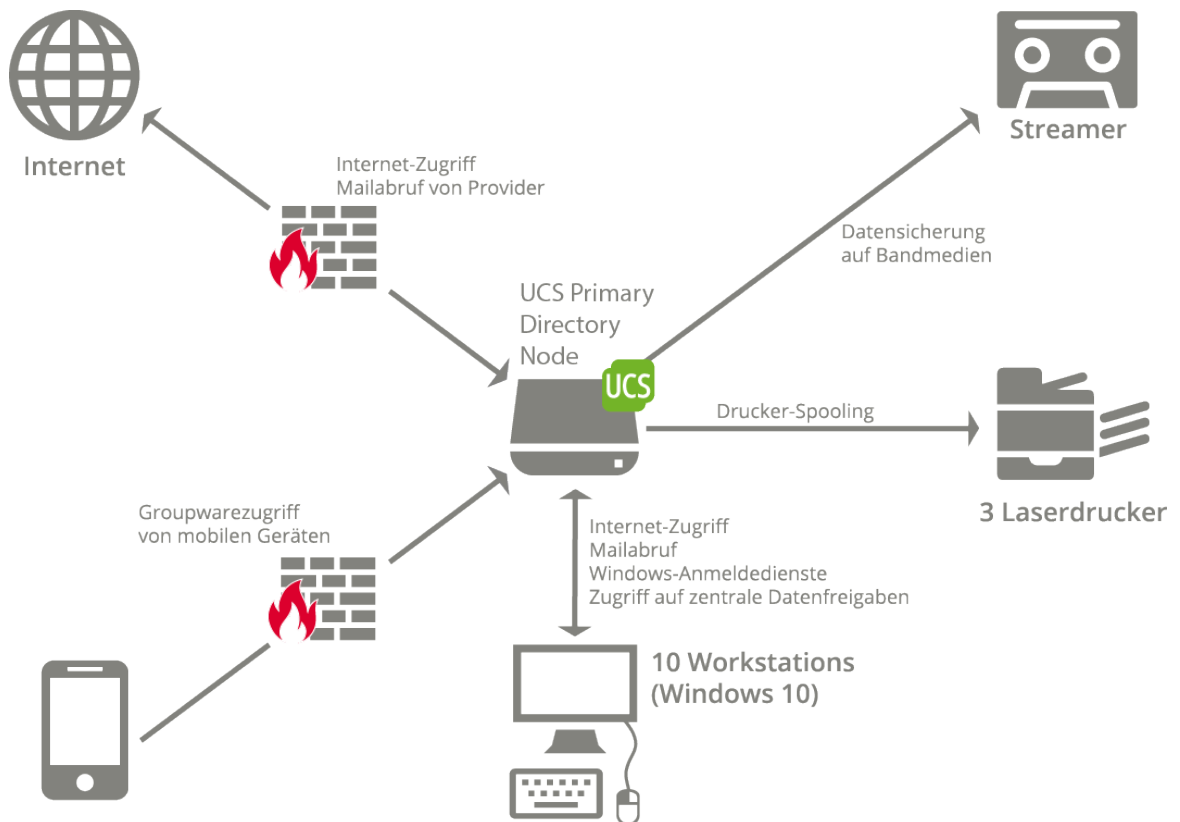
Internet

Internet-Zugriff
Mailabruf von Provider

Streamer

Datensicherung
auf Bandmedien

UCS Primary
Directory
Node

UCS

Drucker-Spooling

3 Laserdrucker

Groupwarezugriff
von mobilen Geräten

Internet-Zugriff
Mailabruf
Windows-Anmeldedienste
Zugriff auf zentrale Datenfreigaben

10 Workstations
(Windows 10)